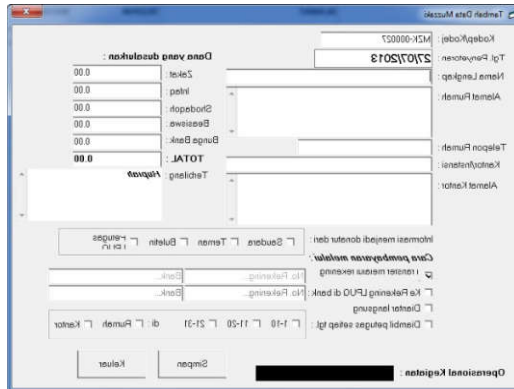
Tambah Data Muzakki

Kode/Kode: MZK-000027
Tgl. Penyetoran: 27/07/2013
Nama Lengkap:
Alamat Rumah:
Telepon Rumah:
Kantor/Instansi:
Alamat Kantor:

Dana yang disalurkan :
Zakat: 0.00
Infaq: 0.00
Shodaqoh: 0.00
Beasiswa: 0.00
Bunga Bank: 0.00
TOTAL: 0.00
Terbilang: Rupiah

Informasi menjadi donatur dari: Saudara Teman Buletin Petugas LPUG

Cara pembayaran melalui:
Transfer melalui rekening No. Rekening... Bank...
Ke Rekening LPUG di bank No. Rekening... Bank...
Diantar langsung
Diambil petugas setiap tgl: 1-10 11-20 21-31 di: Rumah Kantor

Operasional Kegiatan :
Simpan
Keluar